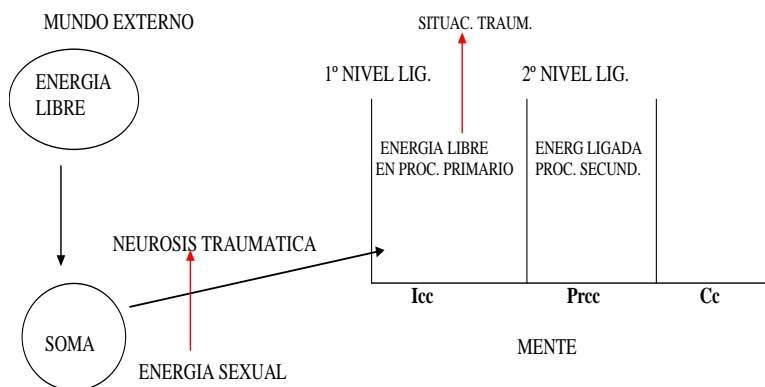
MUNDO EXTERNO

ENERGIA LIBRE

SITUAC. TRAUM.

1º NIVEL LIG.

2º NIVEL LIG.

ENERGIA LIBRE EN PROC. PRIMARIO

ENERG LIGADA PROC. SECUND.

NEUROSIS TRAUMATICA

Icc

Prcc

Cc

SOMA

MENTE

ENERGIA SEXUAL